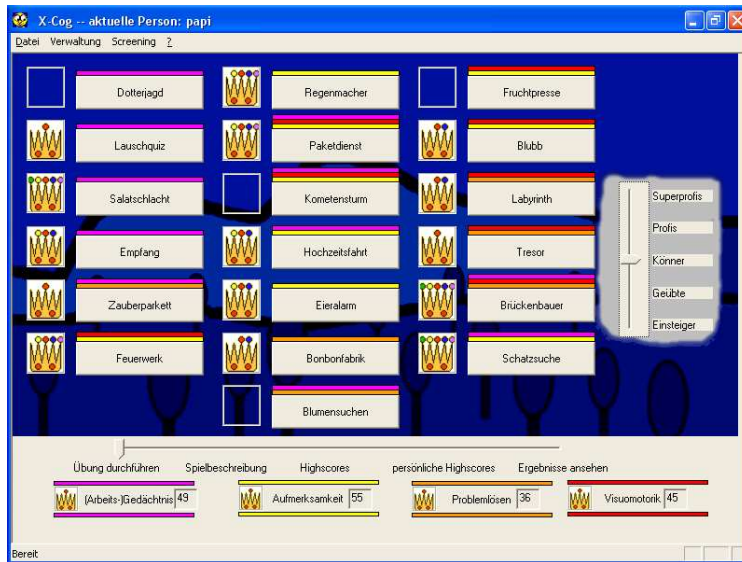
X-Cog -- aktuelle Person: papi

Datei Verwaltung Screening ?

Dotterjagd

Lauschquiz

Salatschlacht

Empfang

Zauberparkett

Feuerwerk

Regenmacher

Paketdienst

Kometensturm

Hochzeitsfahrt

Eieralarm

Bonbonfabrik

Blumensuchen

Fruchtpresse

Blubb

Labyrinth

Tresor

Brückenbauer

Schatzsuche

Superprofis

Profis

Könner

Geübte

Einsteiger

Übung durchführen Spielbeschreibung Highscores persönliche Highscores Ergebnisse ansehen

(Arbeits-)Gedächtnis 49

Aufmerksamkeit 55

Problemlösen 36

Visuomotorik 45

Bereit